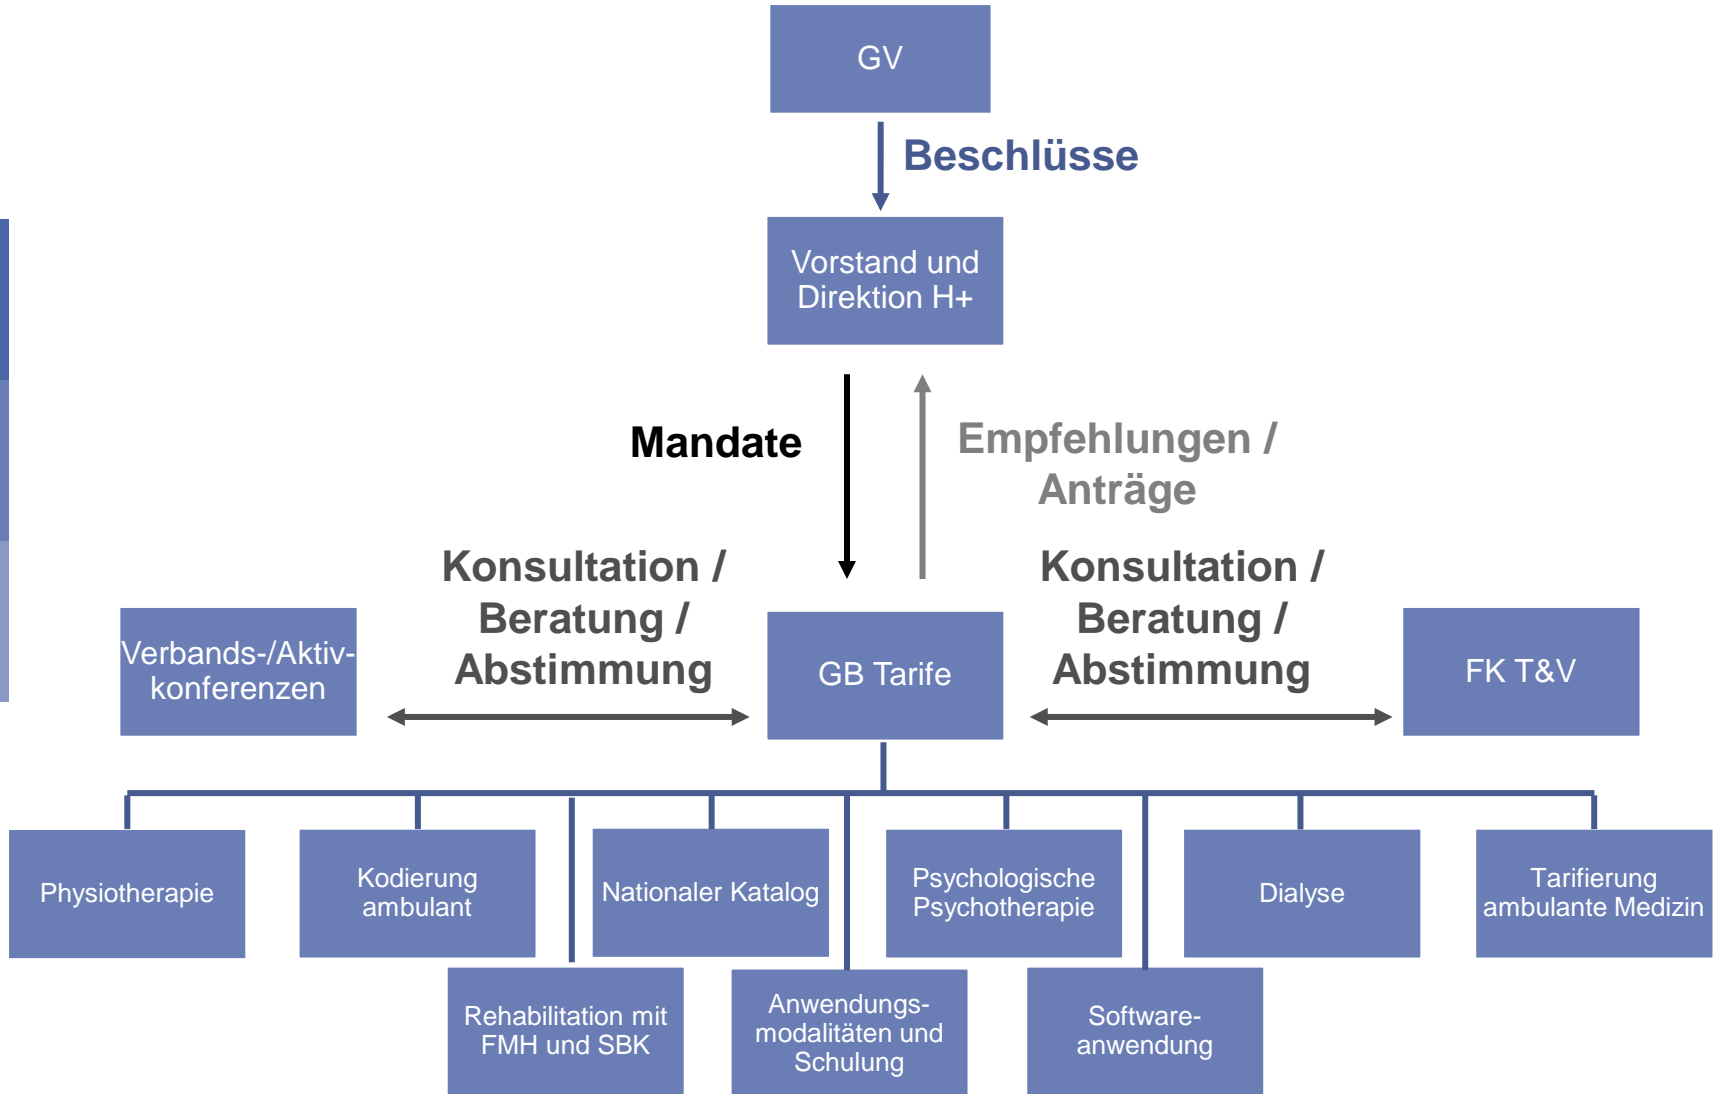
GV

Beschlüsse

Vorstand und Direktion H+

Mandate

Empfehlungen / Anträge

Konsultation / Beratung / Abstimmung

Konsultation / Beratung / Abstimmung

Verbands-/Aktivkonferenzen

GB Tarife

FK T&V

Physiotherapie

Kodierung ambulant

Nationaler Katalog

Psychologische Psychotherapie

Dialyse

Tarifierung ambulante Medizin

Rehabilitation mit FMH und SBK

Anwendungsmodalitäten und Schulung

Software-anwendung